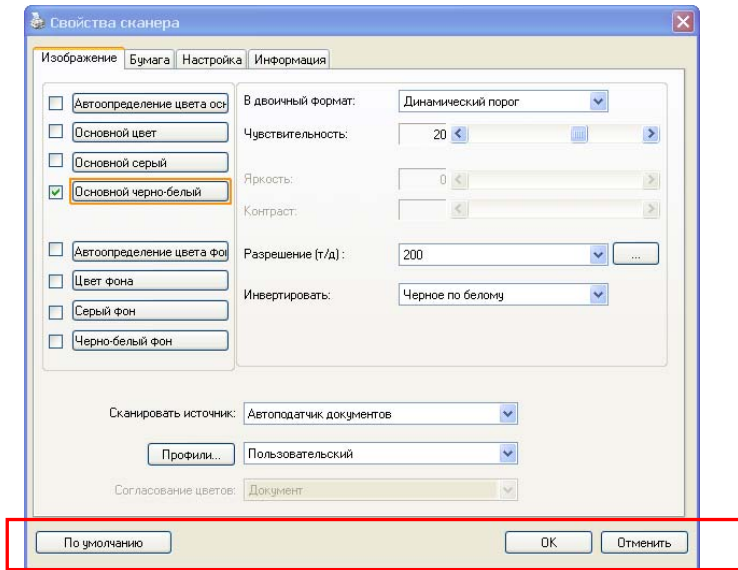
Свойства сканера

Изображение | Бумага | Настройка | Информация

Автоопределение цвета осн
Основной цвет
Основной серый
Основной черно-белый
Автоопределение цвета фо
Цвет фона
Серый фон
Черно-белый фон

В двоичный формат: Динамический порог
Чувствительность: 20
Яркость: 0
Контраст:
Разрешение (т/д): 200 ...
Инвертировать: Черное по белому

Сканировать источник: Автоподатчик документов
Профили... Пользовательский
Согласование цветов: Документ

По умолчанию
OK
Отменить